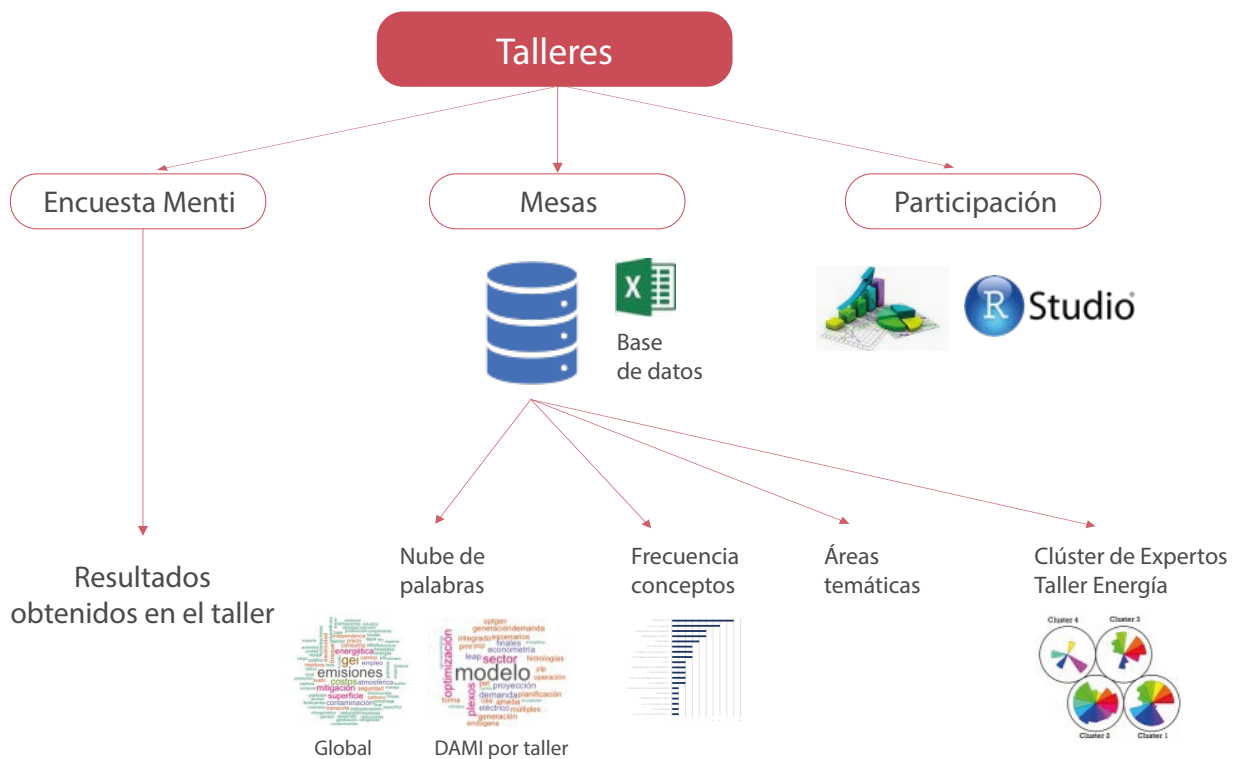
Talleres

Encuesta Menti

Mesas

Participación

Base de datos

R Studio

Resultados obtenidos en el taller

Nube de palabras

Frecuencia conceptos

Áreas temáticas

Clúster de Expertos Taller Energía

emisiones gei energética costos mitigación superficie contaminación seguridad empleo atmosférica

modelo optimización sector plexos demanda proyección planificación econometría integrado generación eléctrico leap optgen

Global

DAMI por taller

Cluster 4

Cluster 3

Cluster 2

Cluster 1